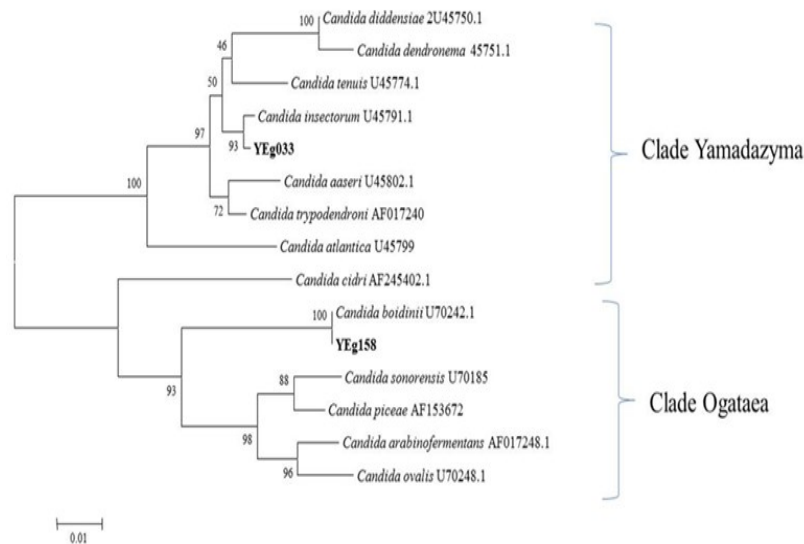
100 Candida diddensiae 2U45750.1
Candida dendronema 45751.1
46
Candida tenuis U45774.1
50
Candida insectorum U45791.1
97
93 YEg033
Clade Yamadazyma
100
Candida aaseri U45802.1
72 Candida trypodendroni AF017240
Candida atlantica U45799
Candida cidri AF245402.1
100 Candida boidinii U70242.1
YEg158
93
88 Candida sonorensis U70185
Candida piceae AF153672
Clade Ogataea
98
Candida arabinofermentans AF017248.1
96 Candida ovalis U70248.1
0.01